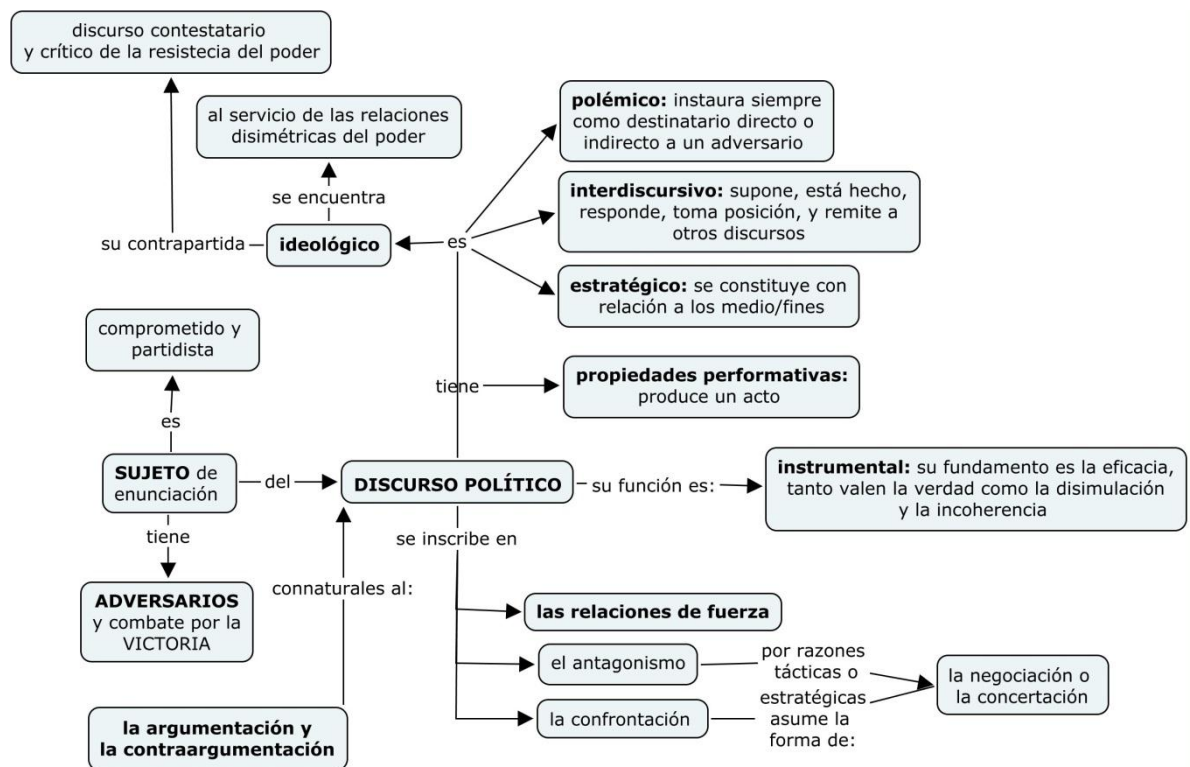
discurso contestatario y crítico de la resistecia del poder

al servicio de las relaciones disimétricas del poder

se encuentra

su contrapartida

**ideológico**

es

**polémico:** instaura siempre como destinatario directo o indirecto a un adversario

**interdiscursivo:** supone, está hecho, responde, toma posición, y remite a otros discursos

**estratégico:** se constituye con relación a los medio/fines

comprometido y partidista

tiene

**propiedades performativas:** produce un acto

es

**SUJETO** de enunciación

del

**DISCURSO POLÍTICO**

su función es:

**instrumental:** su fundamento es la eficacia, tanto valen la verdad como la disimulación y la incoherencia

tiene

se inscribe en

**ADVERSARIOS** y combate por la VICTORIA

connaturales al:

**las relaciones de fuerza**

el antagonismo

por razones tácticas o estratégicas asume la forma de:

la negociación o la concertación

la confrontación

**la argumentación y la contraargumentación**